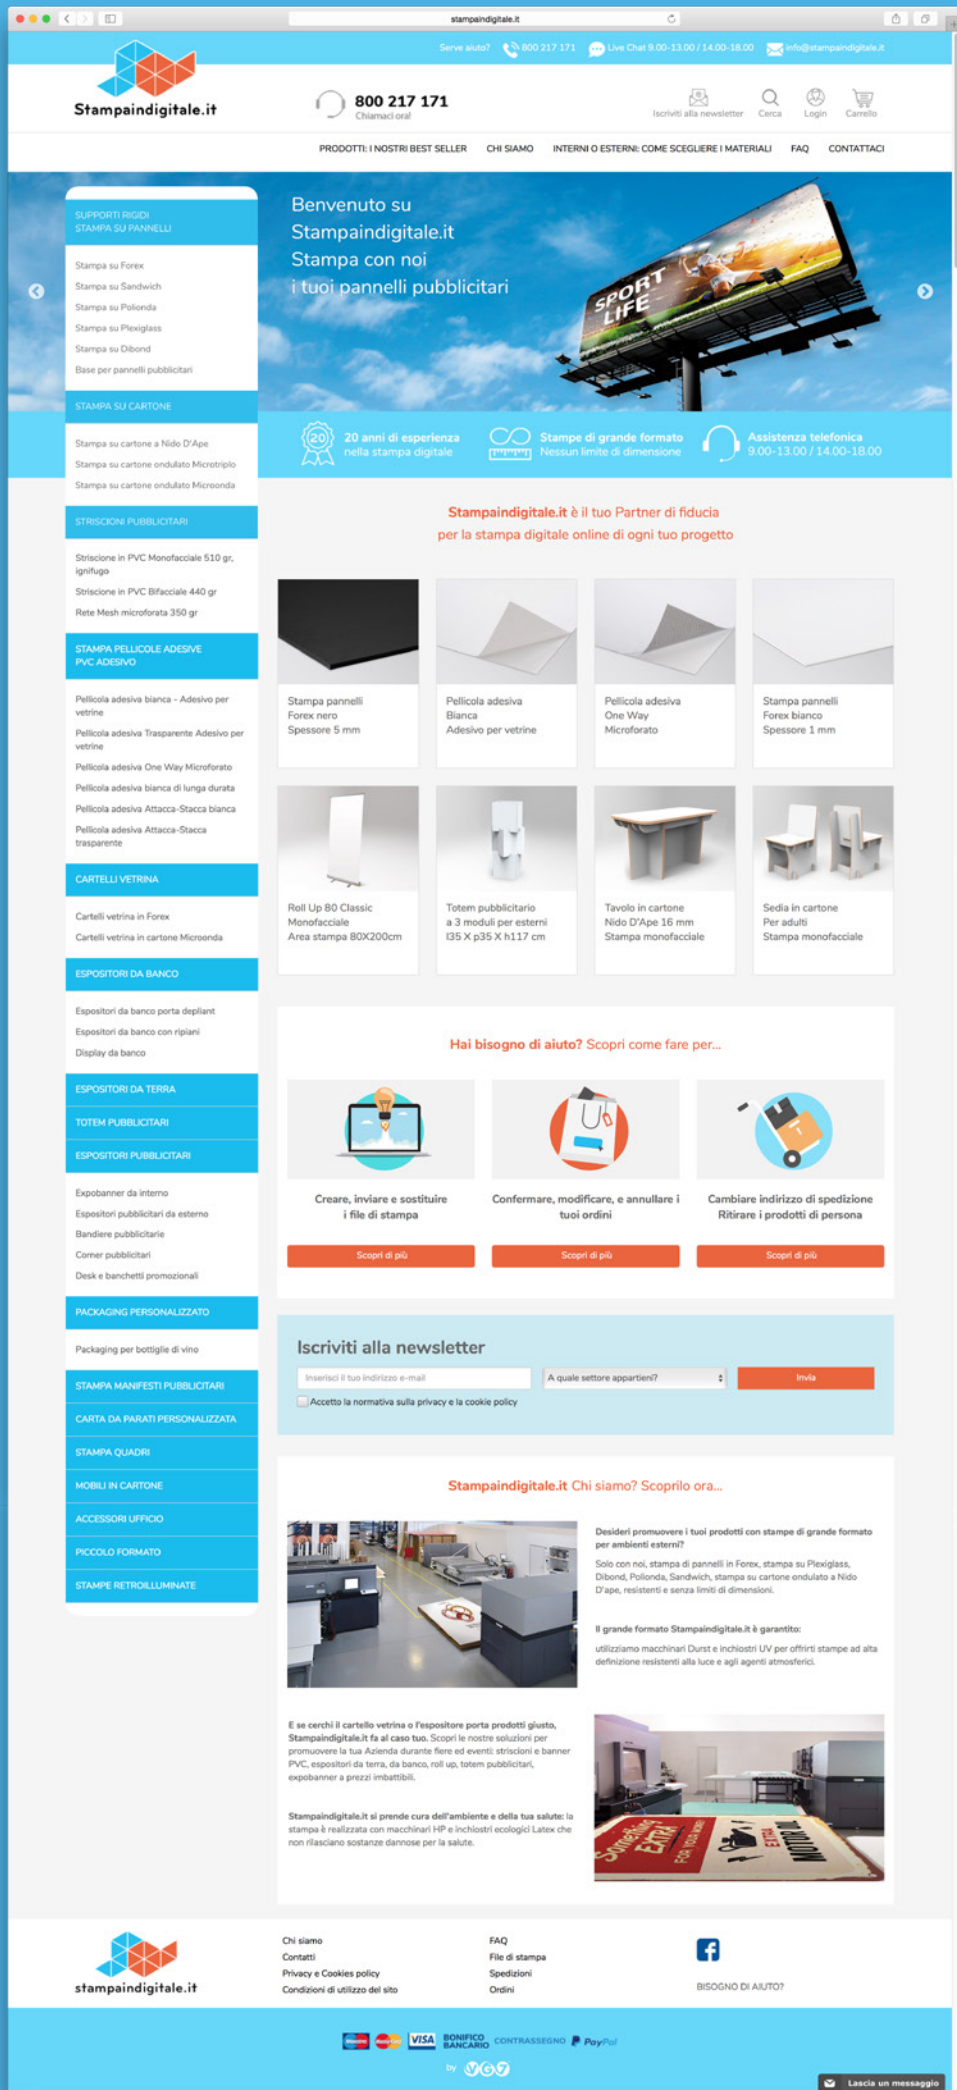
stampaindigitale.it

Serve aiuto? 800 217 171 Live Chat 9.00-13.00 / 14.00-18.00 info@stampaindigitale.it

Stampaindigitale.it

800 217 171
Chiamaci ora!

Iscriviti alla newsletter Cerca Login Carrello

PRODOTTI: I NOSTRI BEST SELLER CHI SIAMO INTERNI O ESTERNI: COME SCEGLIERE I MATERIALI FAQ CONTATTACI

SUPPORTI RIGIDI
STAMPA SU PANNELLI

Stampa su Forex
Stampa su Sandwich
Stampa su Polionda
Stampa su Plexiglass
Stampa su Dibond
Base per pannelli pubblicitari

STAMPA SU CARTONE

Stampa su cartone a Nido D'Ape
Stampa su cartone ondulato Microtriplo
Stampa su cartone ondulato Microonda

STRISCIONI PUBBLICITARI

Striscione in PVC Monofacciale 510 gr, ignifugo
Striscione in PVC Bifacciale 440 gr
Rete Mesh microforata 350 gr

STAMPA PELLICOLE ADESIVE
PVC ADESIVO

Pellicola adesiva bianca - Adesivo per vetrine
Pellicola adesiva Trasparente Adesivo per vetrine
Pellicola adesiva One Way Microforato
Pellicola adesiva bianca di lunga durata
Pellicola adesiva Attacca-Stacca bianca
Pellicola adesiva Attacca-Stacca trasparente

CARTELLI VETRINA

Cartelli vetrina in Forex
Cartelli vetrina in cartone Microonda

ESPOSITORI DA BANCO

Espositori da banco porta depliant
Espositori da banco con ripiani
Display da banco

ESPOSITORI DA TERRA
TOTEM PUBBLICITARI
ESPOSITORI PUBBLICITARI

Expobanner da interno
Espositori pubblicitari da esterno
Bandiere pubblicitarie
Corner pubblicitari
Desk e banchetti promozionali

PACKAGING PERSONALIZZATO

Packaging per bottiglie di vino

STAMPA MANIFESTI PUBBLICITARI
CARTA DA PARATI PERSONALIZZATA
STAMPA QUADRI
MOBILI IN CARTONE
ACCESSORI UFFICIO
PICCOLO FORMATO
STAMPE RETROILLUMINATE

Benvenuto su
Stampaindigitale.it
Stampa con noi
i tuoi pannelli pubblicitari

SPORT LIFE

20 anni di esperienza
nella stampa digitale
Stampe di grande formato
Nessun limite di dimensione
Assistenza telefonica
9.00-13.00 / 14.00-18.00

Stampaindigitale.it è il tuo Partner di fiducia
per la stampa digitale online di ogni tuo progetto

Stampa pannelli
Forex nero
Spessore 5 mm

Pellicola adesiva
Bianca
Adesivo per vetrine

Pellicola adesiva
One Way
Microforato

Stampa pannelli
Forex bianco
Spessore 1 mm

Roll Up 80 Classic
Monofacciale
Area stampa 80X200cm

Totem pubblicitario
a 3 moduli per esterni
l35 X p35 X h117 cm

Tavolo in cartone
Nido D'Ape 16 mm
Stampa monofacciale

Sedia in cartone
Per adulti
Stampa monofacciale

Hai bisogno di aiuto? Scopri come fare per...

Creare, inviare e sostituire
i file di stampa
Scopri di più

Confermare, modificare, e annullare i tuoi ordini
Scopri di più

Cambiare indirizzo di spedizione
Ritirare i prodotti di persona
Scopri di più

Iscriviti alla newsletter

Inserisci il tuo indirizzo e-mail
A quale settore appartieni?
Invia
Accetto la normativa sulla privacy e la cookie policy

Stampaindigitale.it Chi siamo? Scoprilo ora...

Desideri promuovere i tuoi prodotti con stampe di grande formato per ambienti esterni?

Solo con noi, stampa di pannelli in Forex, stampa su Plexiglass, Dibond, Polionda, Sandwich, stampa su cartone ondulato a Nido D'ape, resistenti e senza limiti di dimensioni.

Il grande formato Stampaindigitale.it è garantito:

utilizziamo macchinari Durst e inchiostri UV per offrirti stampe ad alta definizione resistenti alla luce e agli agenti atmosferici.

E se cerchi il cartello vetrina o l'espositore porta prodotti giusto, Stampaindigitale.it fa al caso tuo. Scopri le nostre soluzioni per promuovere la tua Azienda durante fiere ed eventi: striscioni e banner PVC, espositori da terra, da banco, roll up, totem pubblicitari, expobanner a prezzi imbattibili.

Stampaindigitale.it si prende cura dell'ambiente e della tua salute: la stampa è realizzata con macchinari HP e inchiostri ecologici Latex che non rilasciano sostanze dannose per la salute.

stampaindigitale.it

Chi siamo
Contatti
Privacy e Cookies policy
Condizioni di utilizzo del sito

FAQ
File di stampa
Spedizioni
Ordini

BISOGNO DI AIUTO?

VISA BONIFICO BANCARIO CONTRASSEGNO PayPal

Lascia un messaggio